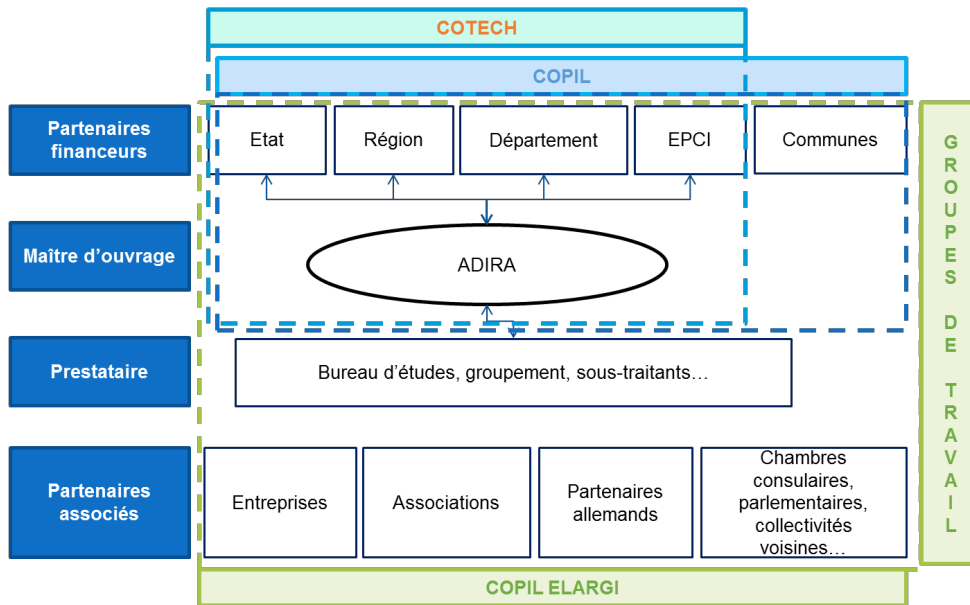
COTECH

COPIL

Partenaires financeurs

Etat

Région

Département

EPCI

Communes

GROUPES DE TRAVAIL

Maître d'ouvrage

ADIRA

Prestataire

Bureau d'études, groupement, sous-traitants…

Partenaires associés

Entreprises

Associations

Partenaires allemands

Chambres consulaires, parlementaires, collectivités voisines…

COPIL ELARGI